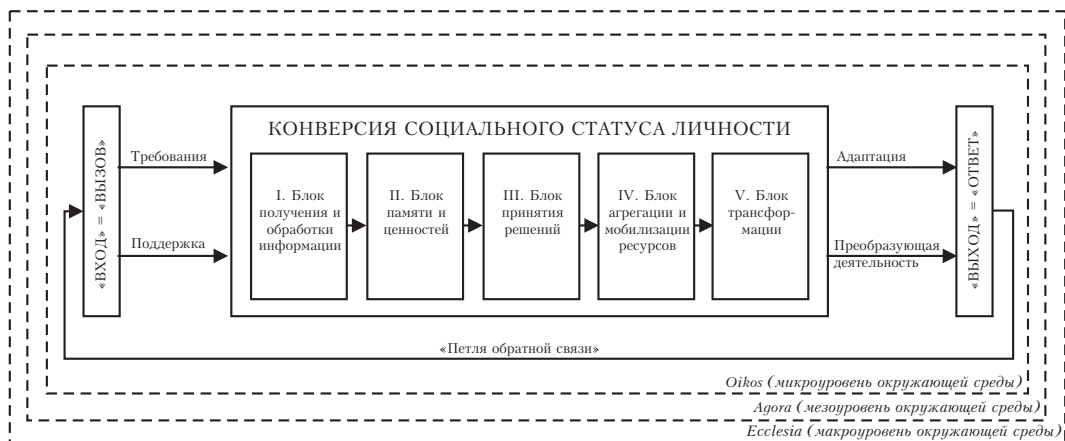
«ВХОД» = «ВЫЗОВ»

Требования

Поддержка

КОНВЕРСИЯ СОЦИАЛЬНОГО СТАТУСА ЛИЧНОСТИ

I. Блок получения и обработки информации

II. Блок памяти и ценностей

III. Блок принятия решений

IV. Блок агрегации и мобилизации ресурсов

V. Блок трансформации

Адаптация

Преобразующая деятельность

«ВЫХОД» = «ОТВЕТ»

«Петля обратной связи»

Oikos (микроуровень окружающей среды)

Agora (мезоуровень окружающей среды)

Ecclesia (макроуровень окружающей среды)